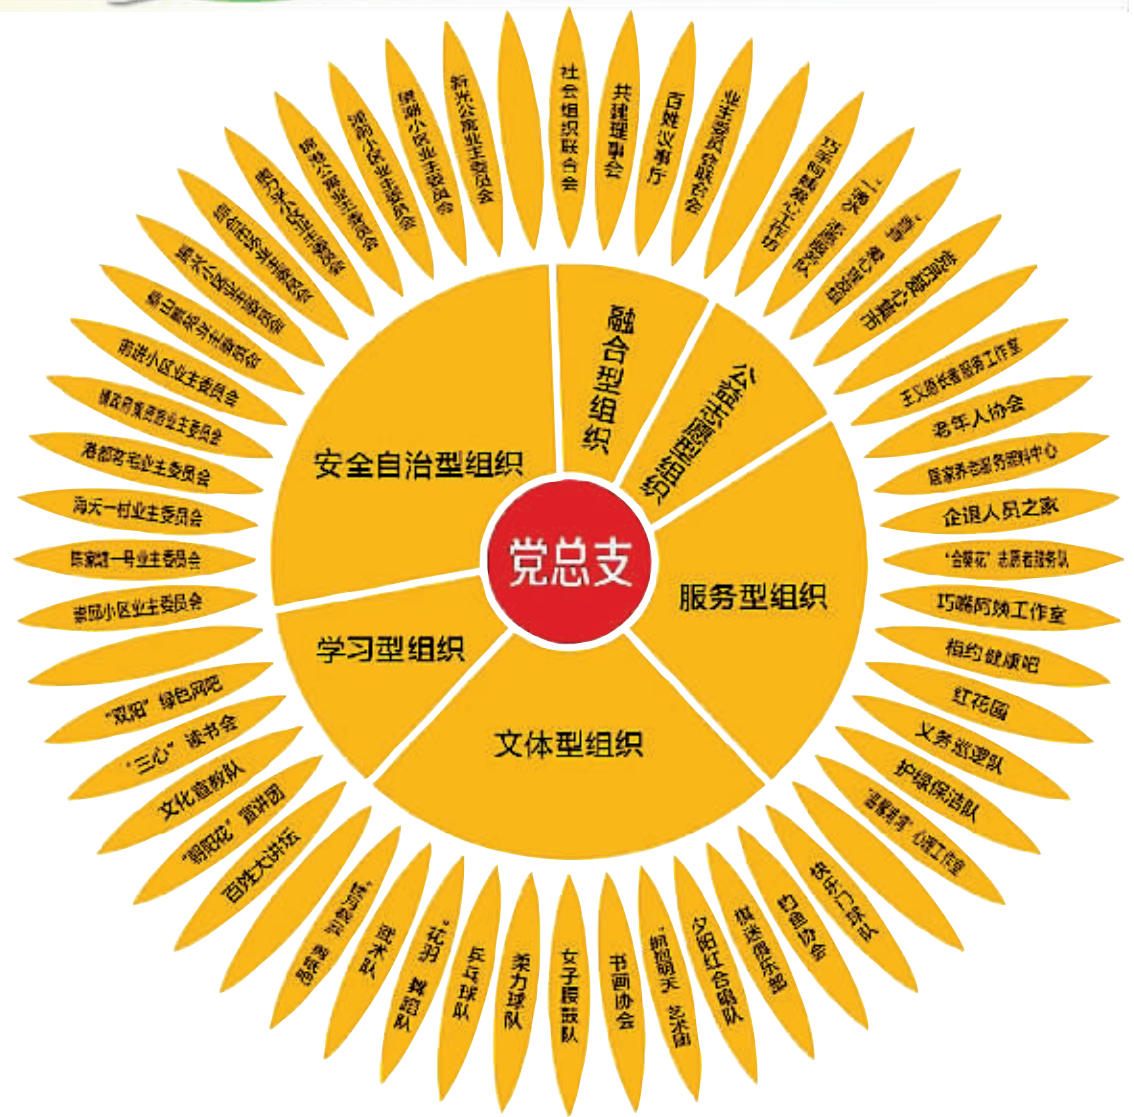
党总支

安全自治型组织

融合型组织

公益服务型组织

服务型组织

文体型组织

学习型组织

社会组织联合会

共建理事会

百姓议事厅

业主委员会联合会

巧手阿姨工作室

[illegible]

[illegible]

王又路长者服务工作室

老年人协会

居家养老服务照料中心

企退人员之家

"合馨花"志愿者服务队

巧嘴阿姨工作室

相约健康吧

红花园

义务巡逻队

护绿保洁队

"温馨驿站"心理工作室

快乐门球队

钓鱼协会

棋迷俱乐部

夕阳红合唱队

"朝阳明天"艺术团

书画协会

女子腰鼓队

柔力球队

乒乓球队

"花羽"舞蹈队

武术队

"精彩瞬间"摄影队

百姓大讲坛

"朝阳花"宣讲团

文化宣教队

"三心"读书会

"双阳"绿色网吧

泰园小区业主委员会

陈家湖一号业主委员会

海天一村业主委员会

港都花园业主委员会

清政府宿舍业主委员会

南进小区业主委员会

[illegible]业主委员会

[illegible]小区业主委员会

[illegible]业主委员会

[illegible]业主委员会

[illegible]业主委员会

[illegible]小区业主委员会

绿景小区业主委员会

新光公寓业主委员会